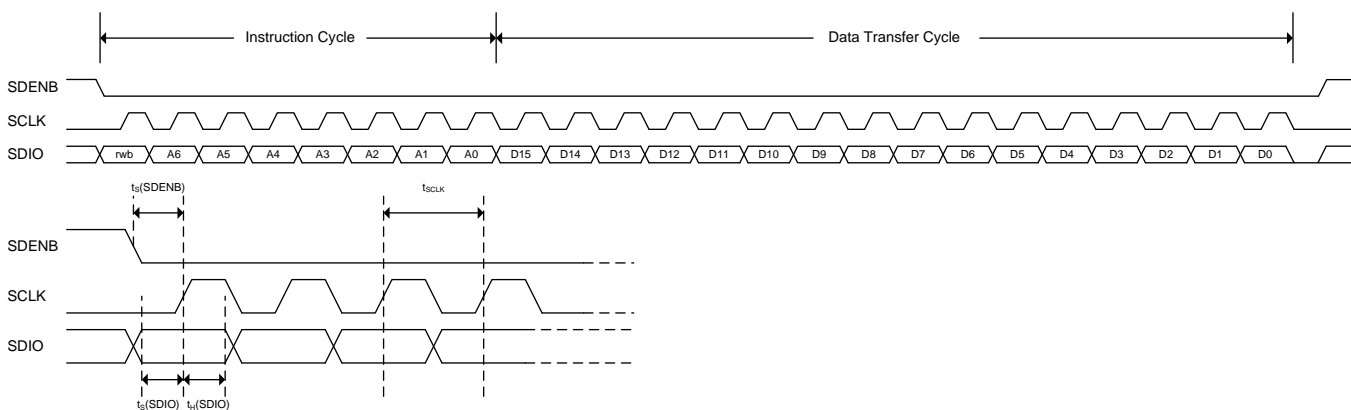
Instruction Cycle

Data Transfer Cycle

SDENB

SCLK

SDIO

rwb A6 A5 A4 A3 A2 A1 A0 D15 D14 D13 D12 D11 D10 D9 D8 D7 D6 D5 D4 D3 D2 D1 D0

$t_S$(SDENB)

$t_{SCLK}$

SDENB

SCLK

SDIO

$t_S$(SDIO) $t_H$(SDIO)